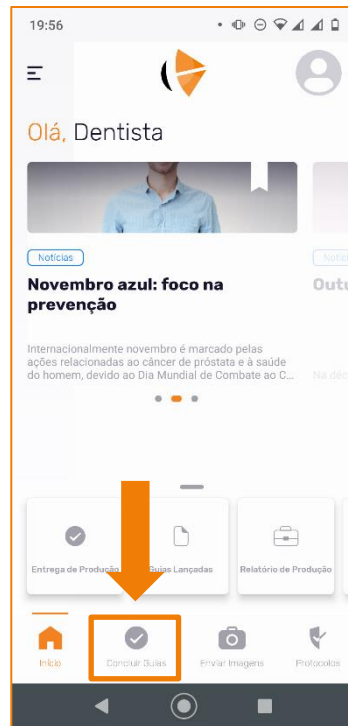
19:56

Olá, Dentista

Notícias

Novembro azul: foco na prevenção

Internacionalmente novembro é marcado pelas ações relacionadas ao câncer de próstata e à saúde do homem, devido ao Dia Mundial de Combate ao C...

Notícias

Outu

Na déc

Entrega de Produção

Guias Lançadas

Relatório de Produção

Início

Concluir Guias

Enviar Imagens

Protocolos